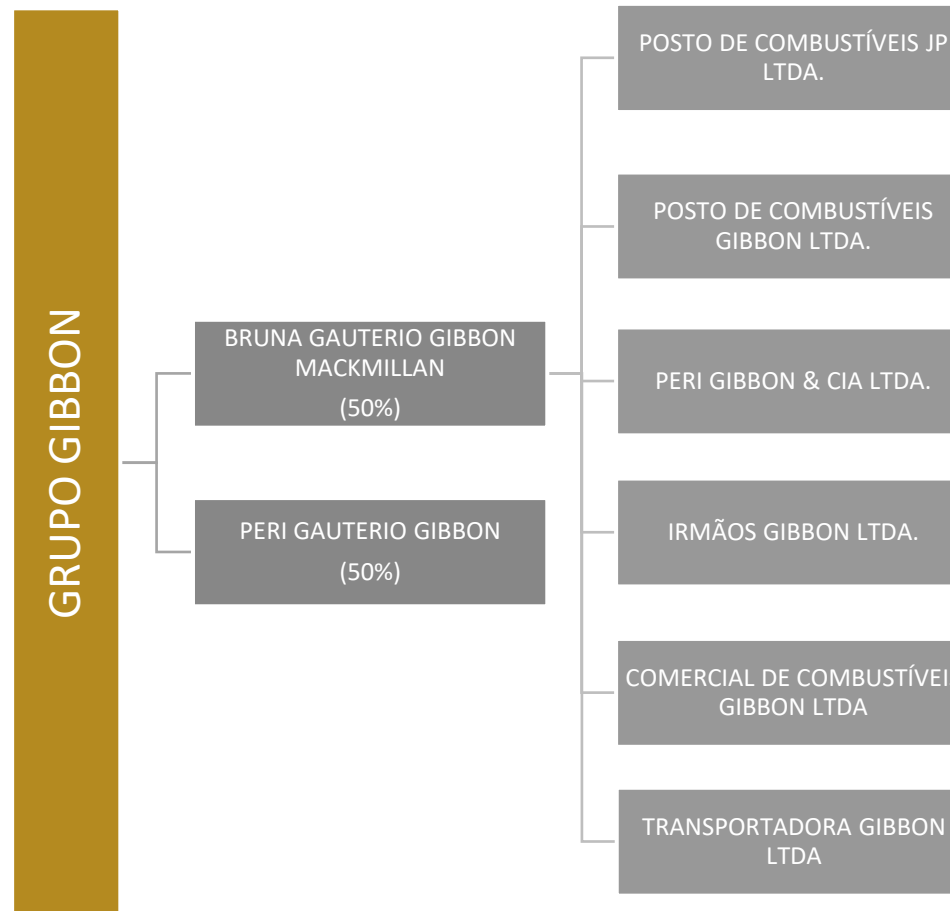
GRUPO GIBBON

BRUNA GAUTERIO GIBBON MACKMILLAN
(50%)

PERI GAUTERIO GIBBON
(50%)

POSTO DE COMBUSTÍVEIS JP LTDA.

POSTO DE COMBUSTÍVEIS GIBBON LTDA.

PERI GIBBON & CIA LTDA.

IRMÃOS GIBBON LTDA.

COMERCIAL DE COMBUSTÍVEI GIBBON LTDA

TRANSPORTADORA GIBBON LTDA